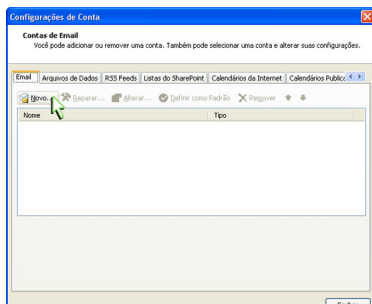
Configurações de Conta

Contas de Email
Você pode adicionar ou remover uma conta. Também pode selecionar uma conta e alterar suas configurações.

Email | Arquivos de Dados | RSS Feeds | Listas do SharePoint | Calendários da Internet | Calendários Publica

Novo... | Reparar... | Alterar... | Definir como Padrão | Remover

| Nome | Tipo |
|---|---|

Fechar